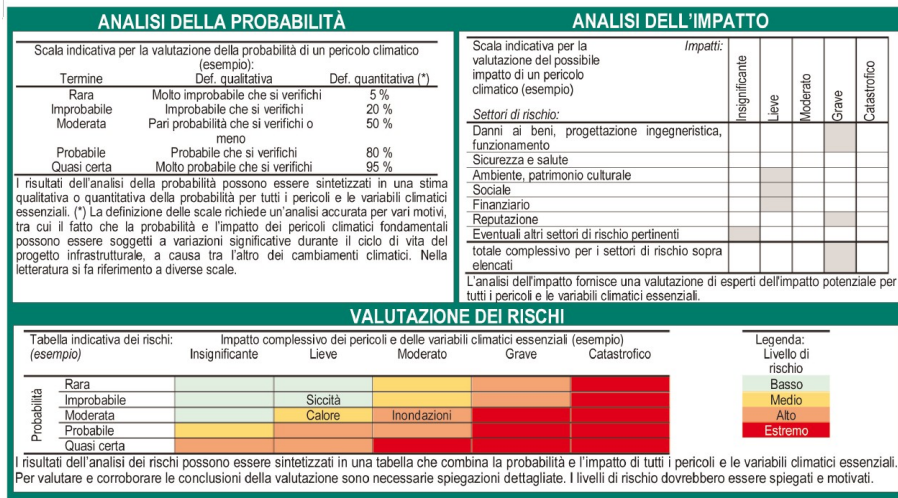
ANALISI DELLA PROBABILITÀ

Scala indicativa per la valutazione della probabilità di un pericolo climatico (esempio):

| Termine | Def. qualitativa | Def. quantitativa (*) |
|---|---|---|
| Rara | Molto improbabile che si verifichi | 5 % |
| Improbabile | Improbabile che si verifichi | 20 % |
| Moderata | Pari probabilità che si verifichi o meno | 50 % |
| Probabile | Probabile che si verifichi | 80 % |
| Quasi certa | Molto probabile che si verifichi | 95 % |

I risultati dell'analisi della probabilità possono essere sintetizzati in una stima qualitativa o quantitativa della probabilità per tutti i pericoli e le variabili climatici essenziali. (*) La definizione delle scale richiede un'analisi accurata per vari motivi, tra cui il fatto che la probabilità e l'impatto dei pericoli climatici fondamentali possono essere soggetti a variazioni significative durante il ciclo di vita del progetto infrastrutturale, a causa tra l'altro dei cambiamenti climatici. Nella letteratura si fa riferimento a diverse scale.

ANALISI DELL'IMPATTO

| Scala indicativa per la valutazione del possibile impatto di un pericolo climatico (esempio) Impatti: / Settori di rischio: | Insignificante | Lieve | Moderato | Grave | Catastrofico |
|---|---|---|---|---|---|
| Danni ai beni, progettazione ingegneristica, funzionamento | | | | | |
| Sicurezza e salute | | | | | |
| Ambiente, patrimonio culturale | | | | | |
| Sociale | | | | | |
| Finanziario | | | | | |
| Reputazione | | | | | |
| Eventuali altri settori di rischio pertinenti | | | | | |
| totale complessivo per i settori di rischio sopra elencati | | | | | |

L'analisi dell'impatto fornisce una valutazione di esperti dell'impatto potenziale per tutti i pericoli e le variabili climatici essenziali.

VALUTAZIONE DEI RISCHI

Tabella indicativa dei rischi: (esempio)

Impatto complessivo dei pericoli e delle variabili climatici essenziali (esempio)

| Probabilità | Insignificante | Lieve | Moderato | Grave | Catastrofico |
|---|---|---|---|---|---|
| Rara | | | | | |
| Improbabile | | Siccità | | | |
| Moderata | | Calore | Inondazioni | | |
| Probabile | | | | | |
| Quasi certa | | | | | |

Legenda: Livello di rischio
Basso
Medio
Alto
Estremo

I risultati dell'analisi dei rischi possono essere sintetizzati in una tabella che combina la probabilità e l'impatto di tutti i pericoli e le variabili climatici essenziali. Per valutare e corroborare le conclusioni della valutazione sono necessarie spiegazioni dettagliate. I livelli di rischio dovrebbero essere spiegati e motivati.